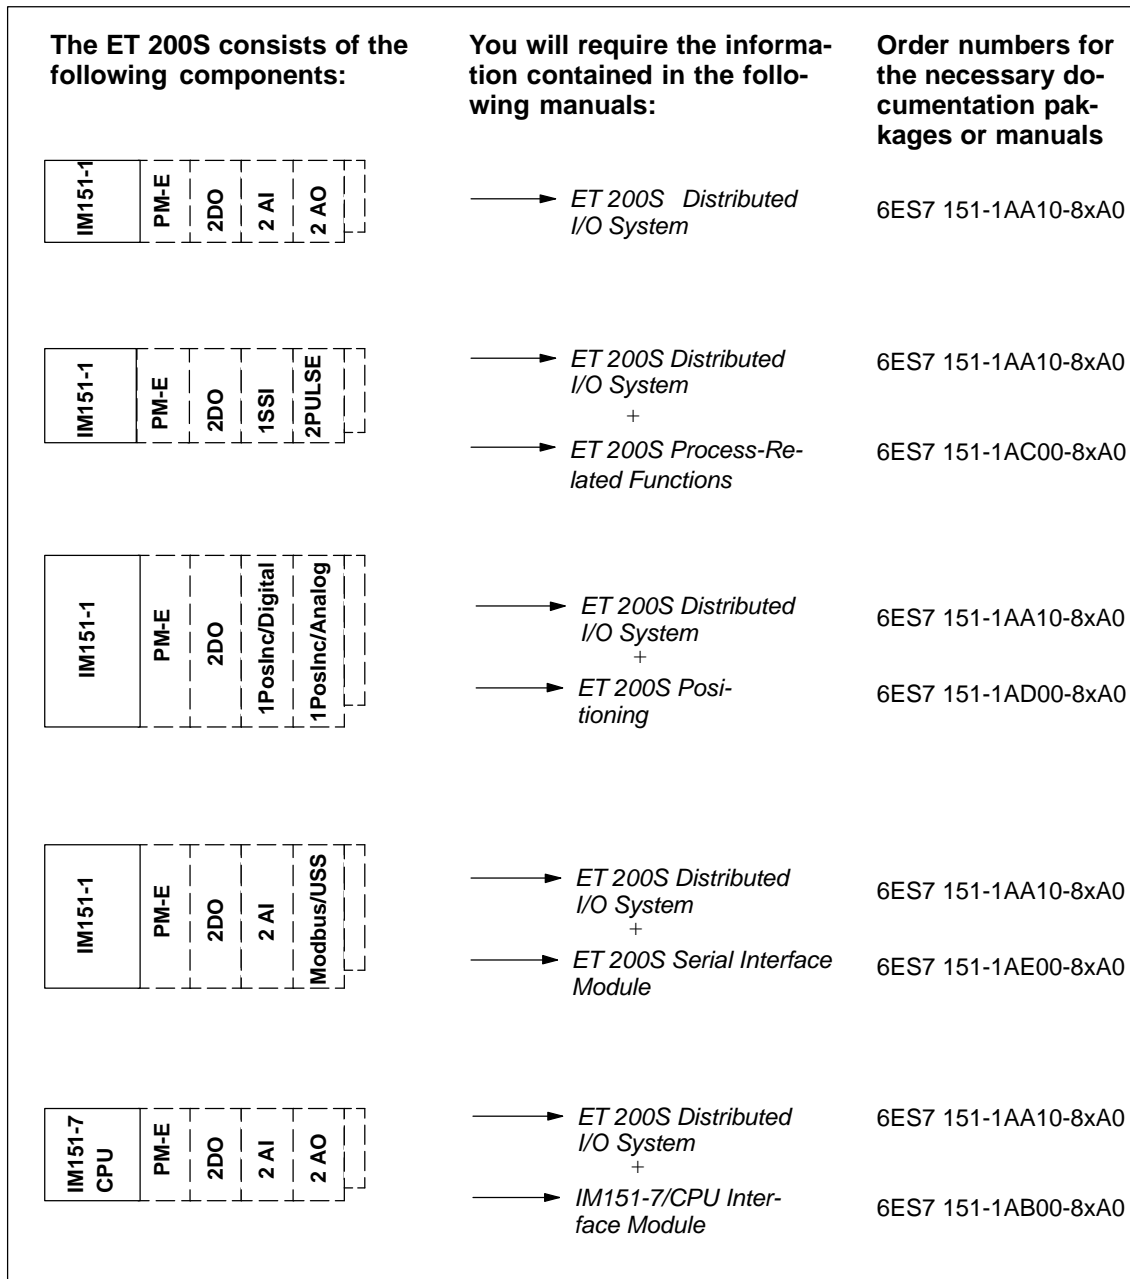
The ET 200S consists of the following components:

You will require the information contained in the following manuals:

Order numbers for the necessary documentation packages or manuals

IM151-1 PM-E 2DO 2 AI 2 AO

ET 200S Distributed I/O System

6ES7 151-1AA10-8xA0

IM151-1 PM-E 2DO 1SSI 2PULSE

ET 200S Distributed I/O System
+
ET 200S Process-Related Functions

6ES7 151-1AA10-8xA0

6ES7 151-1AC00-8xA0

IM151-1 PM-E 2DO 1PosInc/Digital 1PosInc/Analog

ET 200S Distributed I/O System
+
ET 200S Positioning

6ES7 151-1AA10-8xA0

6ES7 151-1AD00-8xA0

IM151-1 PM-E 2DO 2 AI Modbus/USS

ET 200S Distributed I/O System
+
ET 200S Serial Interface Module

6ES7 151-1AA10-8xA0

6ES7 151-1AE00-8xA0

IM151-7 CPU PM-E 2DO 2 AI 2 AO

ET 200S Distributed I/O System
+
IM151-7/CPU Interface Module

6ES7 151-1AA10-8xA0

6ES7 151-1AB00-8xA0